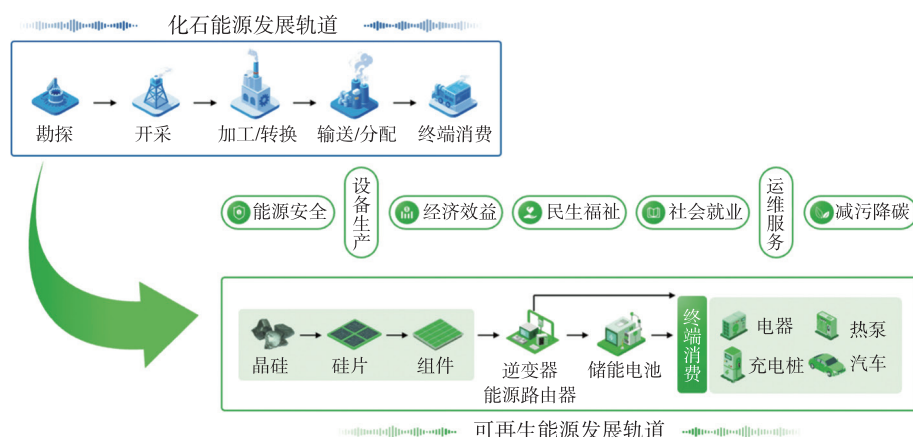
化石能源发展轨道

勘探 开采 加工/转换 输送/分配 终端消费

能源安全 设备生产 经济效益 民生福祉 社会就业 运维服务 减污降碳

晶硅 硅片 组件 逆变器 能源路由器 储能电池 终端消费 电器 热泵 充电桩 汽车

可再生能源发展轨道